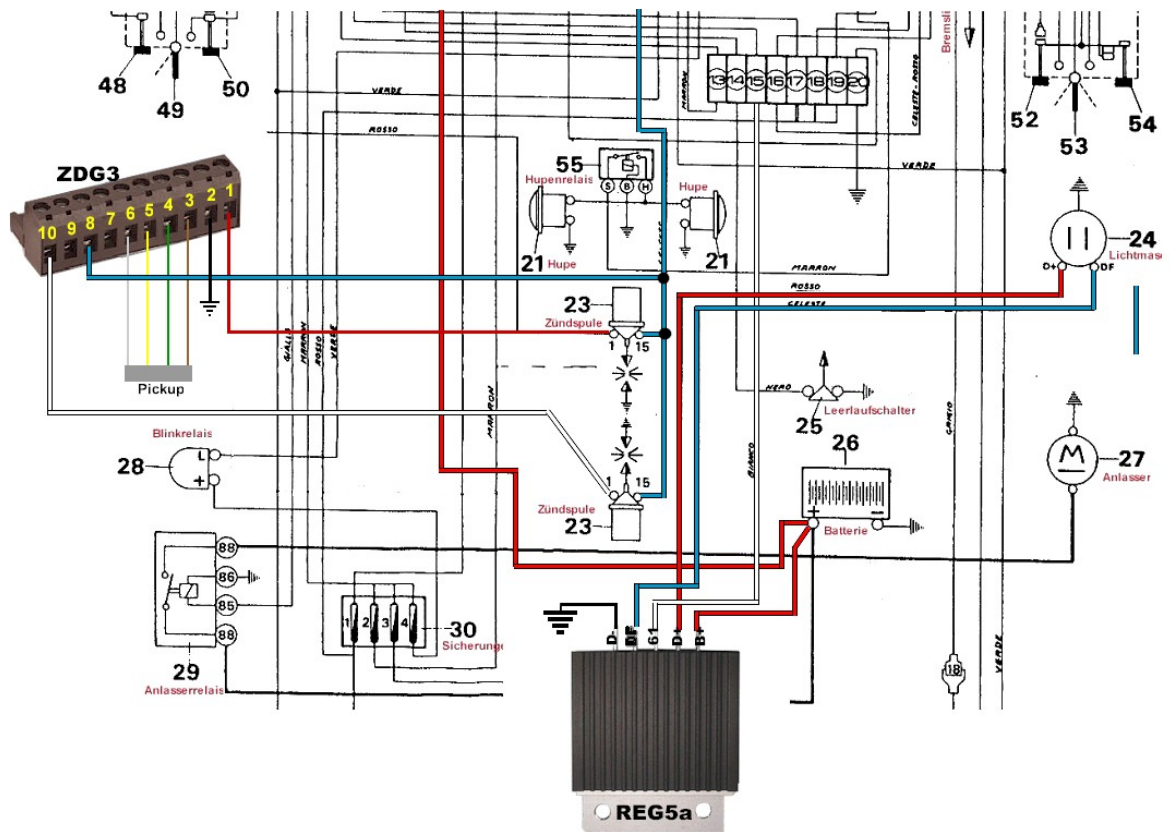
48
49
50
52
53
54
Bremsli
ZDG3
10 9 8 7 6 5 4 3 2 1
Pickup
VERDE
ROSSO
13 14 15 16 17 18 19 20
MARRON
CELESTE
VERDE
55
Hupenrelais
S B H
Hupe
21
Hupe
21
24
Lichtma
D+ DF
MARRON
ROSSO
CELESTE
23
Zündspule
1 15
GIALLO
MARRON
ROSSO
VERDE
MARRON
NERO
25
Leerlaufschalter
Blinkrelais
28
L
+
BIANCO
GRIGIO
26
27
Anlasser
Zündspule
1 15
23
Batterie
88
86
85
88
29
Anlasserrelais
1 2 3 4
30
Sicherung
D- DF 61 D+ B+
REG5a
18
VERDE